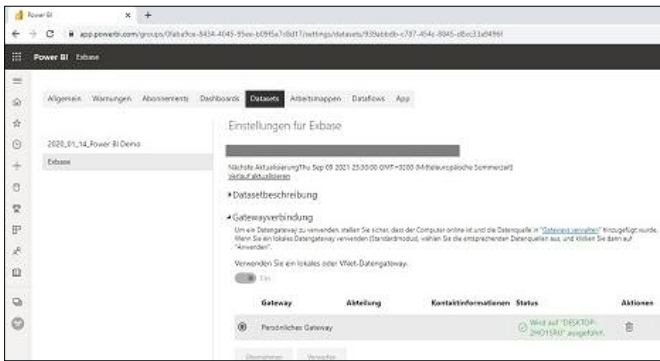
Power BI

app.powerbi.com/groups/0fa6a9ce-8434-4045-95ee-b0945a7c8d17/settings/datasets/939abbdb-c787-454c-8045-d8ec33a9496f

Power BI Exbase

Allgemein Warnungen Abonnements Dashboards Datasets Arbeitsmappen Dataflows App

2020_01_14_Power BI Demo

Exbase

Einstellungen für Exbase

Nächste AktualisierungThu Sep 09 2021 23:30:00 GMT+0200 (Mitteleuropäische Sommerzeit)
Verlauf aktualisieren

Datasetbeschreibung

Gatewayverbindung

Um ein Datengateway zu verwenden, stellen Sie sicher, dass der Computer online ist und die Datenquelle in "Gateways verwalten" hinzugefügt wurde. Wenn Sie ein lokales Datengateway verwenden (Standardmodus), wählen Sie die entsprechenden Datenquellen aus, und klicken Sie dann auf "Anwenden".

Verwenden Sie ein lokales oder VNet-Datengateway.

Ein

| | Gateway | Abteilung | Kontaktinformationen | Status | Aktionen |
|---|---|---|---|---|---|
| | Persönliches Gateway | | | Wird auf "DESKTOP-2HO1SRU" ausgeführt. | |

Übernehmen Verwerfen